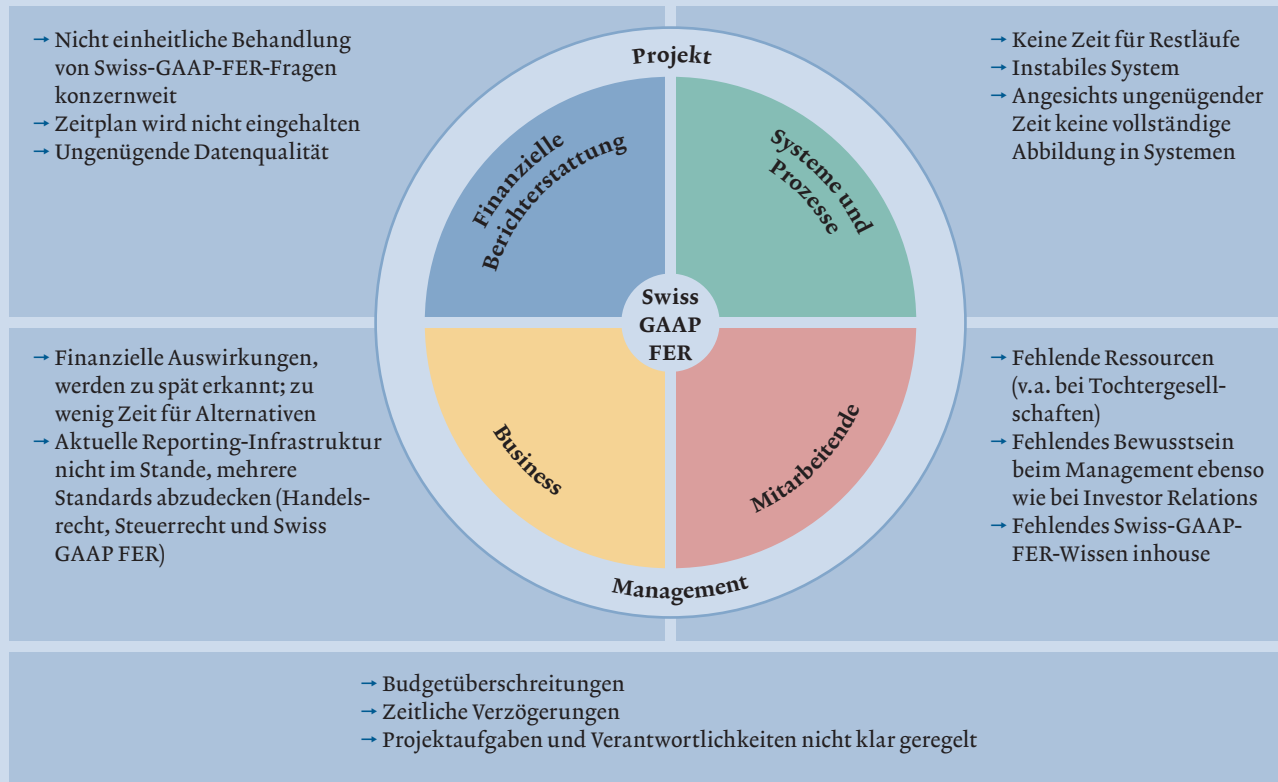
→ Nicht einheitliche Behandlung von Swiss-GAAP-FER-Fragen konzernweit
→ Zeitplan wird nicht eingehalten
→ Ungenügende Datenqualität

Projekt

→ Keine Zeit für Restläufe
→ Instabiles System
→ Angesichts ungenügender Zeit keine vollständige Abbildung in Systemen

Finanzielle Berichterstattung

Systeme und Prozesse

Swiss GAAP FER

Business

Mitarbeitende

→ Finanzielle Auswirkungen, werden zu spät erkannt; zu wenig Zeit für Alternativen
→ Aktuelle Reporting-Infrastruktur nicht im Stande, mehrere Standards abzudecken (Handelsrecht, Steuerrecht und Swiss GAAP FER)

→ Fehlende Ressourcen (v.a. bei Tochtergesellschaften)
→ Fehlendes Bewusstsein beim Management ebenso wie bei Investor Relations
→ Fehlendes Swiss-GAAP-FER-Wissen inhouse

Management

→ Budgetüberschreitungen
→ Zeitliche Verzögerungen
→ Projektaufgaben und Verantwortlichkeiten nicht klar geregelt